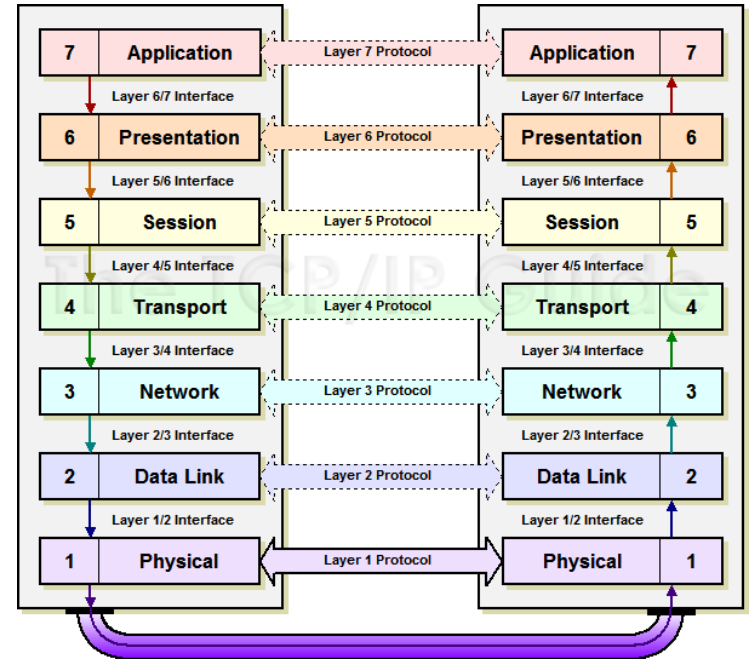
| | | | | |
|---|---|---|---|---|
| 7 | Application | Layer 7 Protocol | Application | 7 |
| | Layer 6/7 Interface | | Layer 6/7 Interface | |
| 6 | Presentation | Layer 6 Protocol | Presentation | 6 |
| | Layer 5/6 Interface | | Layer 5/6 Interface | |
| 5 | Session | Layer 5 Protocol | Session | 5 |
| | Layer 4/5 Interface | | Layer 4/5 Interface | |
| 4 | Transport | Layer 4 Protocol | Transport | 4 |
| | Layer 3/4 Interface | | Layer 3/4 Interface | |
| 3 | Network | Layer 3 Protocol | Network | 3 |
| | Layer 2/3 Interface | | Layer 2/3 Interface | |
| 2 | Data Link | Layer 2 Protocol | Data Link | 2 |
| | Layer 1/2 Interface | | Layer 1/2 Interface | |
| 1 | Physical | Layer 1 Protocol | Physical | 1 |

The TCP/IP Guide